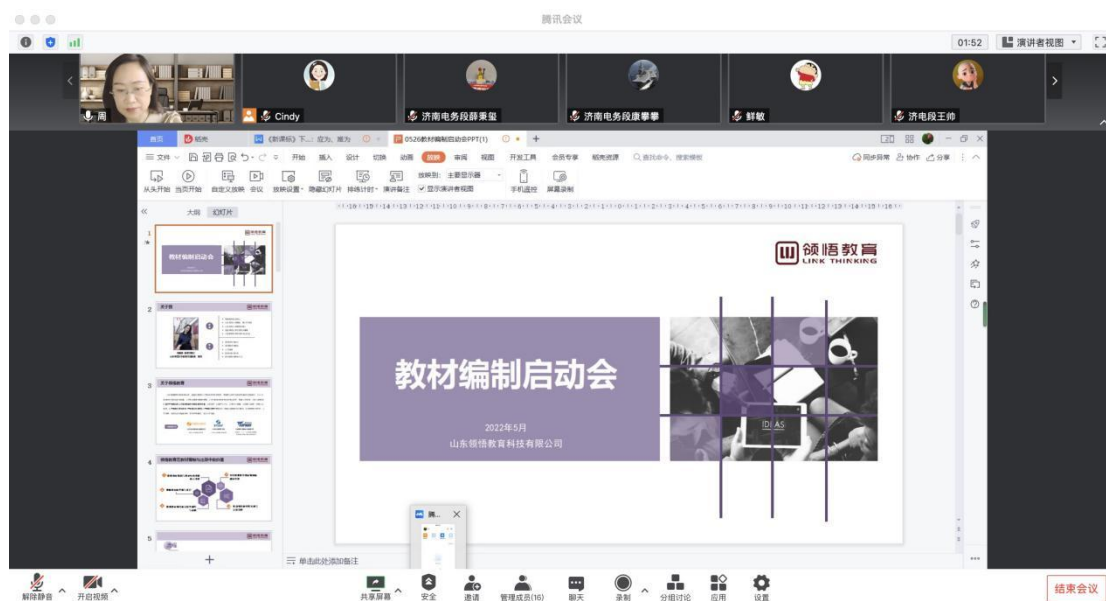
腾讯会议

01:52 演讲者视图

周
Cindy
济南电务段薛秉玺
济南电务段康攀攀
鲜敏
济电段王帅

首页 稻壳 《新课标》下...: 应为、暨为 0526教材编制启动会PPT(1) +

三 文件 开始 插入 设计 切换 动画 放映 审阅 视图 开发工具 会员专享 稻壳资源 查找命令、搜索模板 同步异常 协作 分享

从头开始 当页开始 自定义放映 会议 放映设置 隐藏幻灯片 排练计时 演讲备注 放映到: 主要显示器 显示演讲者视图 手机遥控 屏幕录制

大纲 幻灯片

教材编制启动会

关于我

关于领悟教育

领悟教育在教材编制方面的优势

领悟教育
LINK THINKING

教材编制启动会

2022年5月
山东领悟教育科技有限公司

IDEAS

单击此处添加备注

腾...

解除静音 开启视频 共享屏幕 安全 邀请 管理成员(16) 聊天 录制 分组讨论 应用 设置 结束会议